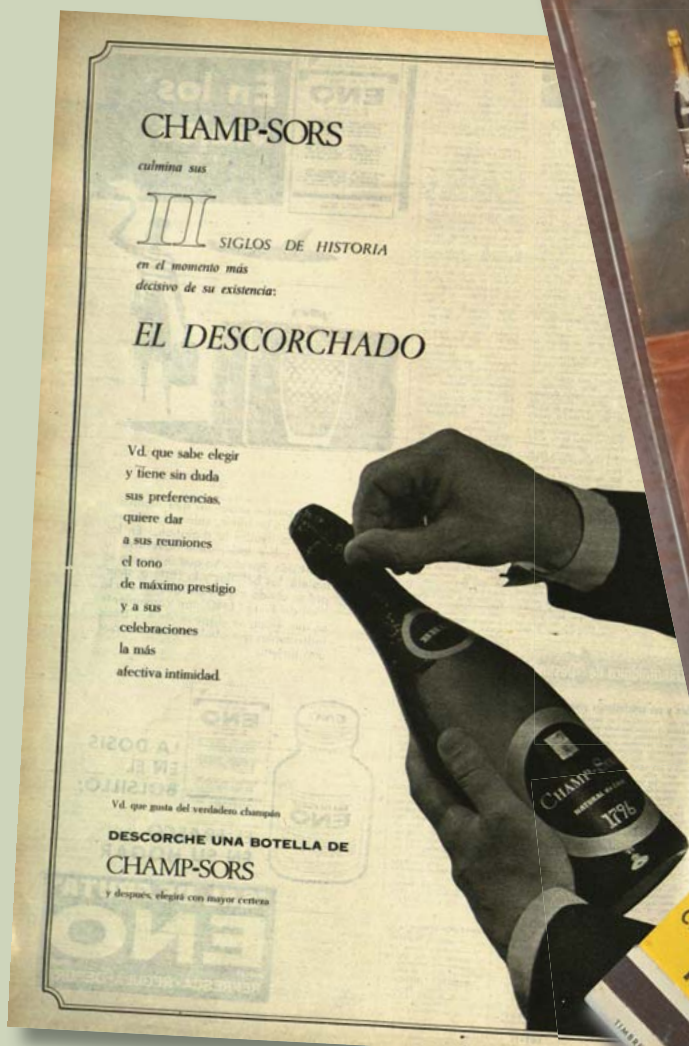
CHAMP-SORS

culmina sus

II SIGLOS DE HISTORIA

en el momento más decisivo de su existencia:

EL DESCORCHADO

Vd. que sabe elegir y tiene sin duda sus preferencias, quiere dar a sus reuniones el tono de máximo prestigio y a sus celebraciones la más afectiva intimidad.

Vd. que gusta del verdadero champán

DESCORCHE UNA BOTELLA DE

CHAMP-SORS

y después, elegirá con mayor certeza

CHAMP-SORS
NATURAL
1796